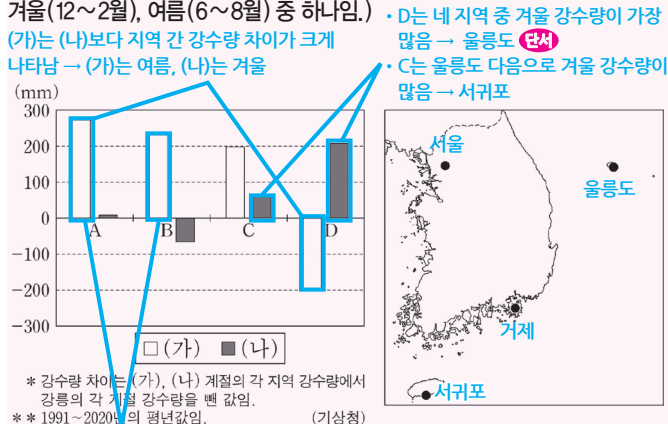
겨울(12~2월), 여름(6~8월) 중 하나임.)
(가)는 (나)보다 지역 간 강수량 차이가 크게 나타남 → (가)는 여름, (나)는 겨울

• D는 네 지역 중 겨울 강수량이 가장 많음 → 울릉도 단서
• C는 울릉도 다음으로 겨울 강수량이 많음 → 서귀포

(mm)
300
200
100
0
−100
−200
−300
A
B
C
D
□(가) ■(나)

서울
울릉도
거제
서귀포

* 강수량 차이는 (가), (나) 계절의 각 지역 강수량에서 강릉의 각 계절 강수량을 뺀 값임.
** 1991~2020년의 평년값임. (기상청)